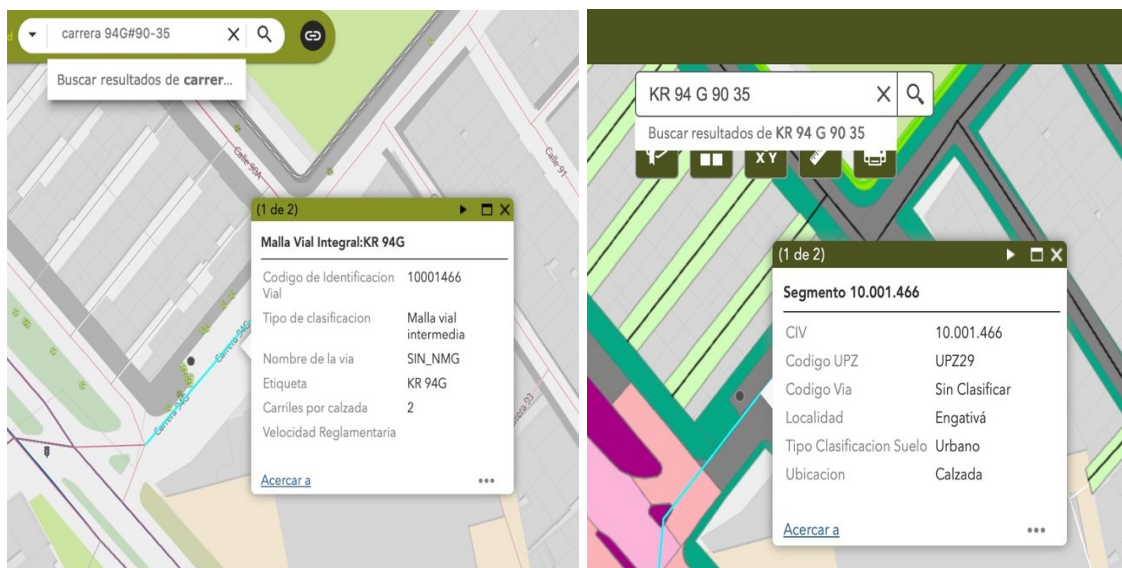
carrera 94G#90-35

Buscar resultados de **carrer**...

Calle 90A

Calle 91

Carrera 94G

Carrera 94G

Carrera 93

(1 de 2)

Malla Vial Integral:KR 94G

| | |
|---|---|
| Codigo de Identificacion Vial | 10001466 |
| Tipo de clasificacion | Malla vial intermedia |
| Nombre de la via | SIN_NMG |
| Etiqueta | KR 94G |
| Carriles por calzada | 2 |
| Velocidad Reglamentaria | |

Acercar a

•••

KR 94 G 90 35

Buscar resultados de **KR 94 G 90 35**

X Y

(1 de 2)

Segmento 10.001.466

| | |
|---|---|
| CIV | 10.001.466 |
| Codigo UPZ | UPZ29 |
| Codigo Via | Sin Clasificar |
| Localidad | Engativá |
| Tipo Clasificacion Suelo | Urbano |
| Ubicacion | Calzada |

Acercar a

•••